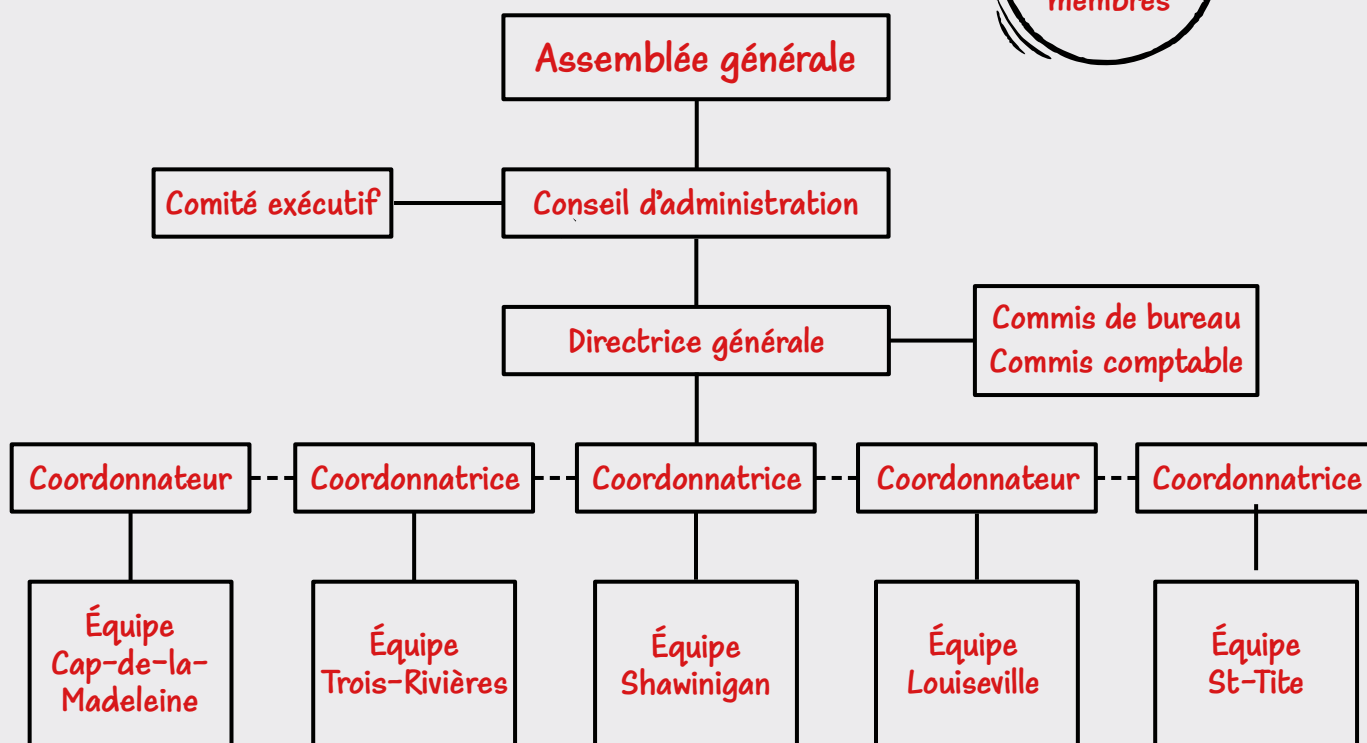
membres

Assemblée générale

Comité exécutif

Conseil d'administration

Directrice générale

Commis de bureau
Commis comptable

Coordonnateur

Coordonnatrice

Coordonnatrice

Coordonnateur

Coordonnatrice

Équipe Cap-de-la-Madeleine

Équipe Trois-Rivières

Équipe Shawinigan

Équipe Louiseville

Équipe St-Tite